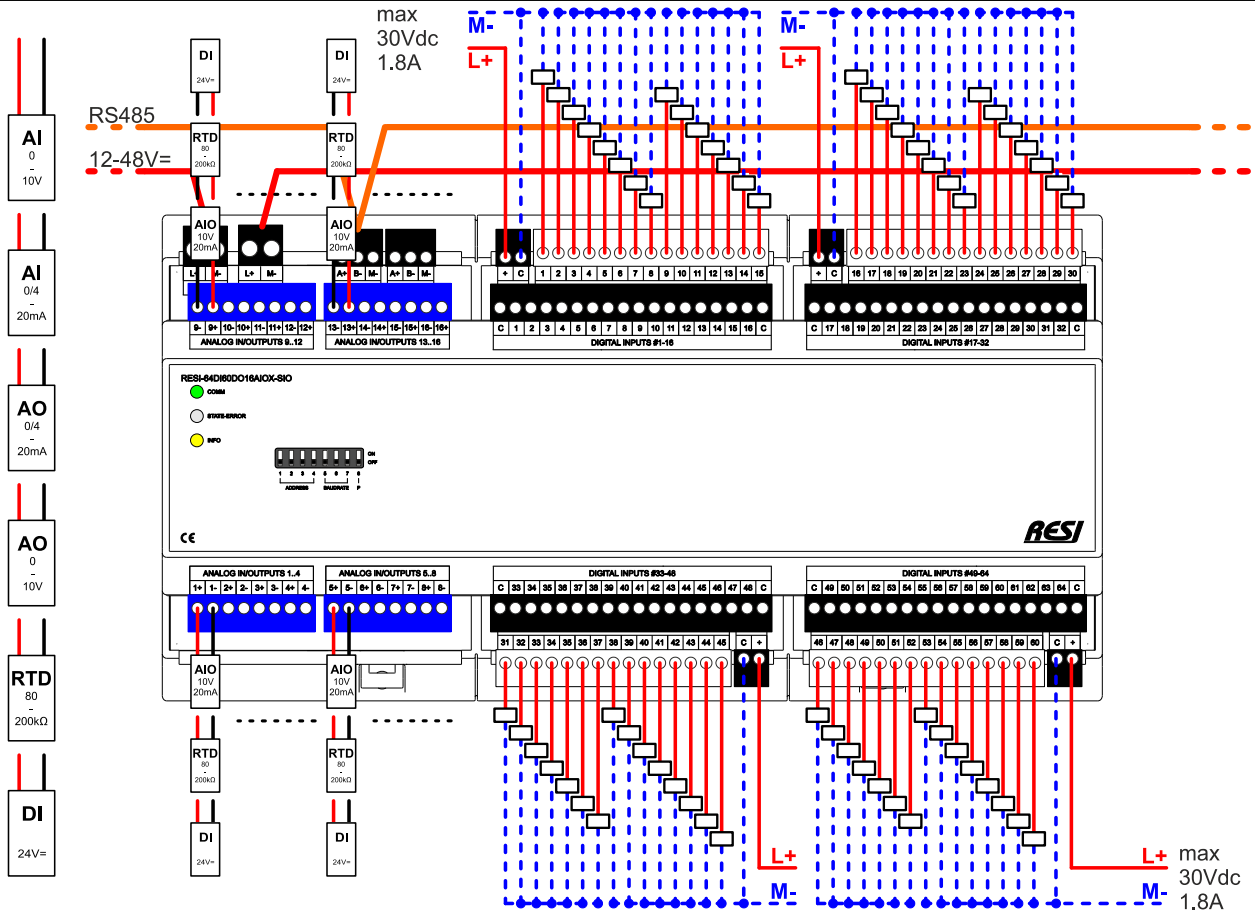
AI
0
-
10V

AI
0/4
-
20mA

AO
0/4
-
20mA

AO
0
-
10V

RTD
80
-
200kΩ

DI
24V=

DI
24V=

DI
24V=

RTD
80
-
200kΩ

RTD
80
-
200kΩ

max
30Vdc
1.8A

M-
L+

M-
L+

RS485

12-48V=

AIO
10V
20mA

AIO
10V
20mA

L+ M- L+ M- A+ B- M- A+ B- M-

+ C 1 2 3 4 5 6 7 8 9 10 11 12 13 14 15

+ C 16 17 18 19 20 21 22 23 24 25 26 27 28 29 30

9- 9+ 10- 10+ 11- 11+ 12- 12+
ANALOG IN/OUTPUTS 9..12

13- 13+ 14- 14+ 15- 15+ 16- 16+
ANALOG IN/OUTPUTS 13..16

C 1 2 3 4 5 6 7 8 9 10 11 12 13 14 15 16 C
DIGITAL INPUTS #1-16

C 17 18 19 20 21 22 23 24 25 26 27 28 29 30 31 32 C
DIGITAL INPUTS #17-32

RESI-64DI60DO16AIOX-SIO
COMM
STATE-ERROR
INFO

ON
OFF
1 2 3 4 5 6 7 8
ADDRESS BAUDRATE P

CE

RESI

ANALOG IN/OUTPUTS 1..4
1+ 1- 2+ 2- 3+ 3- 4+ 4-

ANALOG IN/OUTPUTS 5..8
5+ 5- 6+ 6- 7+ 7- 8+ 8-

DIGITAL INPUTS #33-48
C 33 34 35 36 37 38 39 40 41 42 43 44 45 46 47 48 C

DIGITAL INPUTS #49-64
C 49 50 51 52 53 54 55 56 57 58 59 60 61 62 63 64 C

31 32 33 34 35 36 37 38 39 40 41 42 43 44 45 C +

46 47 48 49 50 51 52 53 54 55 56 57 58 59 60 C +

AIO
10V
20mA

AIO
10V
20mA

RTD
80
-
200kΩ

RTD
80
-
200kΩ

DI
24V=

DI
24V=

L+
M-

L+
M-

max
30Vdc
1.8A